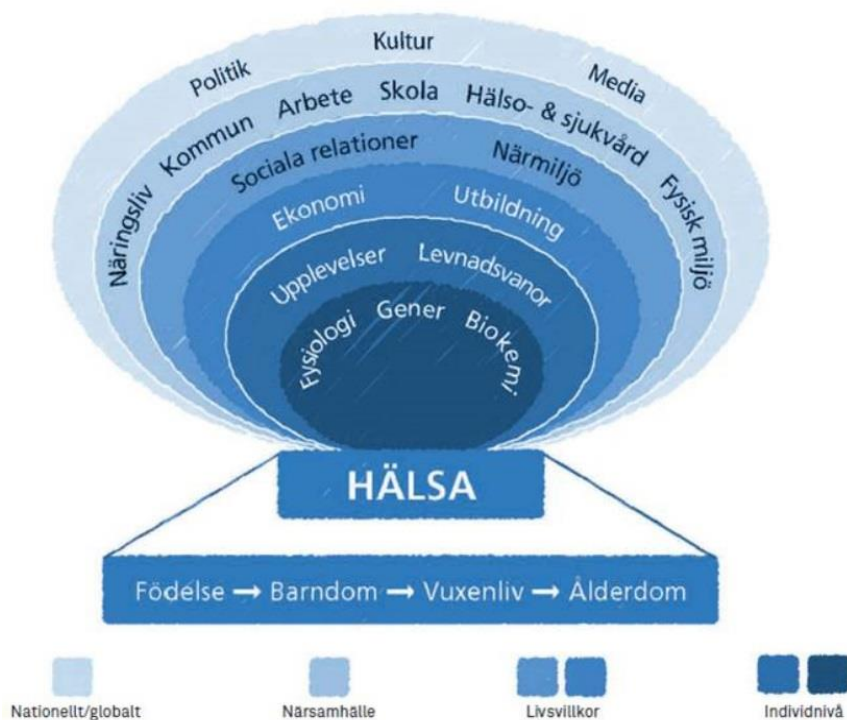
Kultur
Politik
Media
Arbete Skola
Kommun
Hälso- & sjukvård
Näringsliv
Fysisk miljö
Sociala relationer
Närmiljö
Ekonomi
Utbildning
Upplevelser
Levnadsvanor
Fysiologi Gener Biokemi

HÄLSA

Födelse → Barndom → Vuxenliv → Ålderdom

Nationellt/globalt
Närsamhälle
Livsvillkor
Individnivå